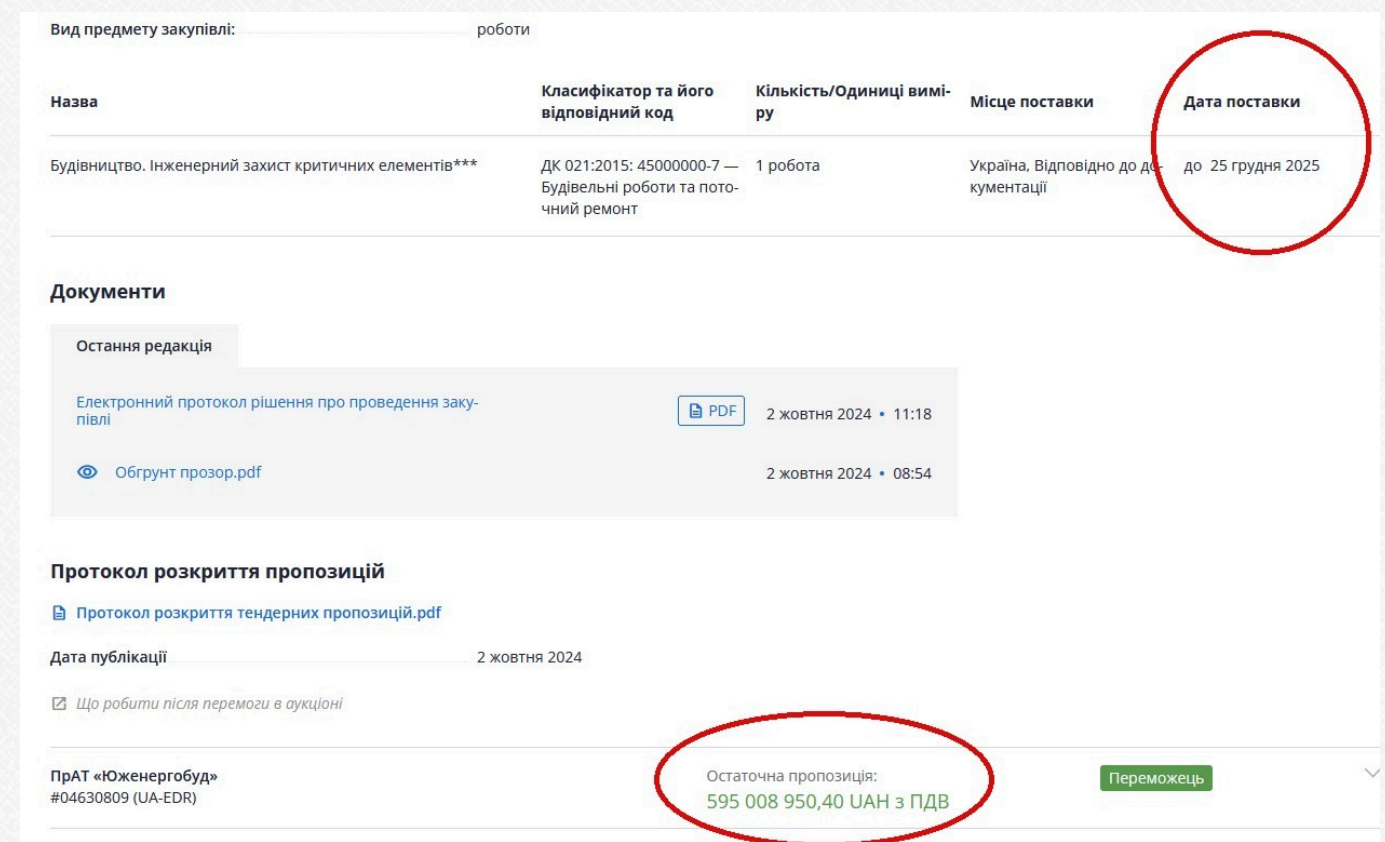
Вид предмету закупівлі: роботи

| Назва | Класифікатор та його відповідний код | Кількість/Одиниці виміру | Місце поставки | Дата поставки |
|---|---|---|---|---|
| Будівництво. Інженерний захист критичних елементів*** | ДК 021:2015: 45000000-7 — Будівельні роботи та поточний ремонт | 1 робота | Україна, Відповідно до документації | до 25 грудня 2025 |

Документи

Остання редакція

Електронний протокол рішення про проведення закупівлі PDF 2 жовтня 2024 • 11:18

Обгрунт прозор.pdf 2 жовтня 2024 • 08:54

Протокол розкриття пропозицій

Протокол розкриття тендерних пропозицій.pdf

Дата публікації 2 жовтня 2024

Що робити після перемоги в аукціоні

ПрАТ «Южэнергобуд»
#04630809 (UA-EDR)

Остаточна пропозиція:
595 008 950,40 UAH з ПДВ

Переможець